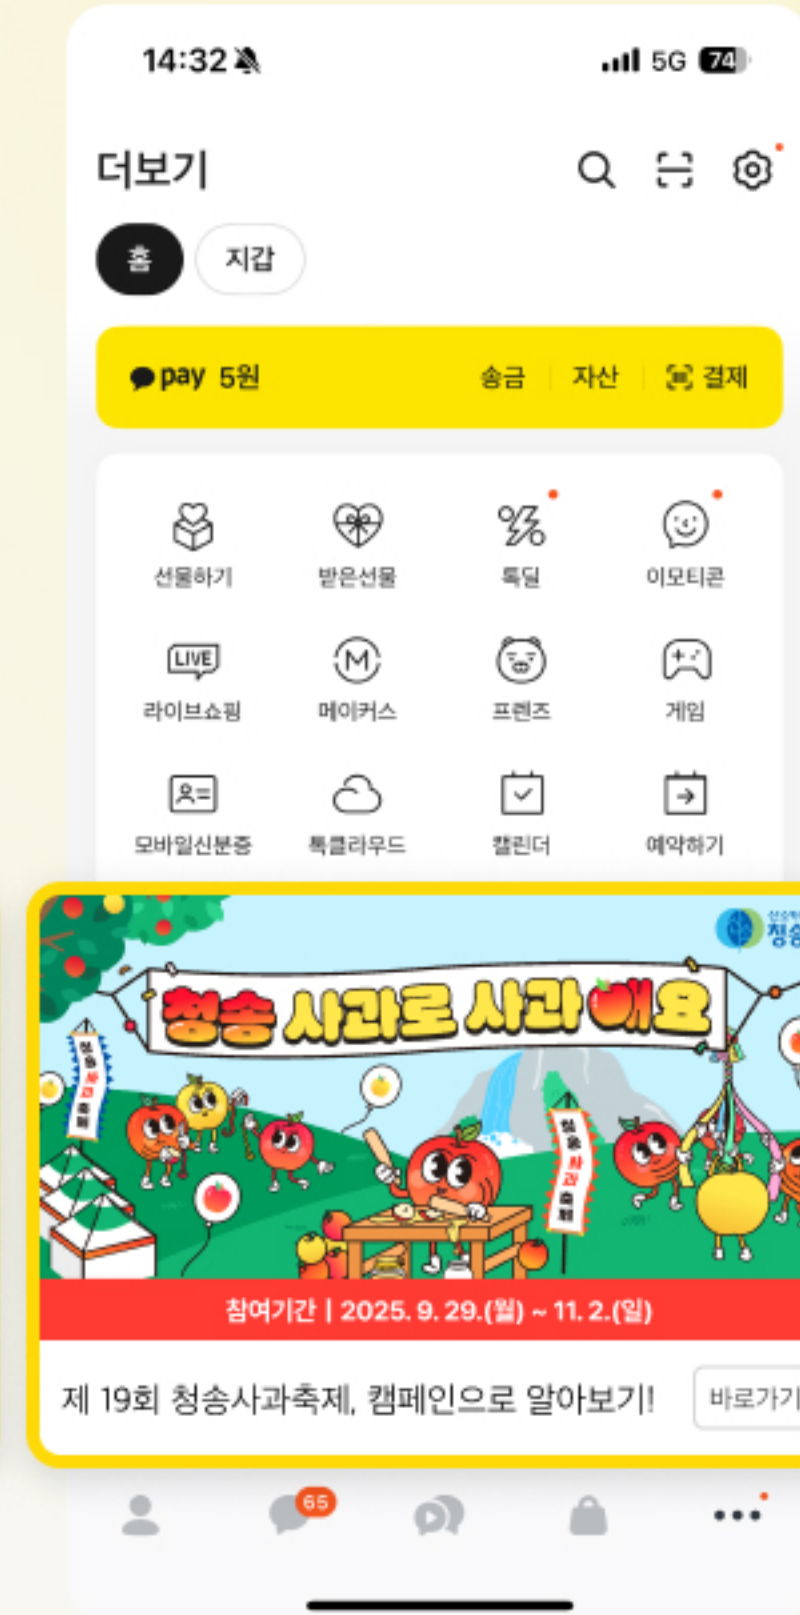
14:32

5G 74

더보기

홈

지갑

pay 5원

송금 | 자산 | 결제

선물하기

받은선물

톡딜

이모티콘

LIVE

라이브쇼핑

메이커스

프렌즈

게임

모바일신분증

톡클라우드

캘린더

예약하기

청송

청송 사과로 사과해요

청송 사과 축제

청송 사과 축제

참여기간 | 2025. 9. 29.(월) ~ 11. 2.(일)

제 19회 청송사과축제, 캠페인으로 알아보기!

바로가기

65